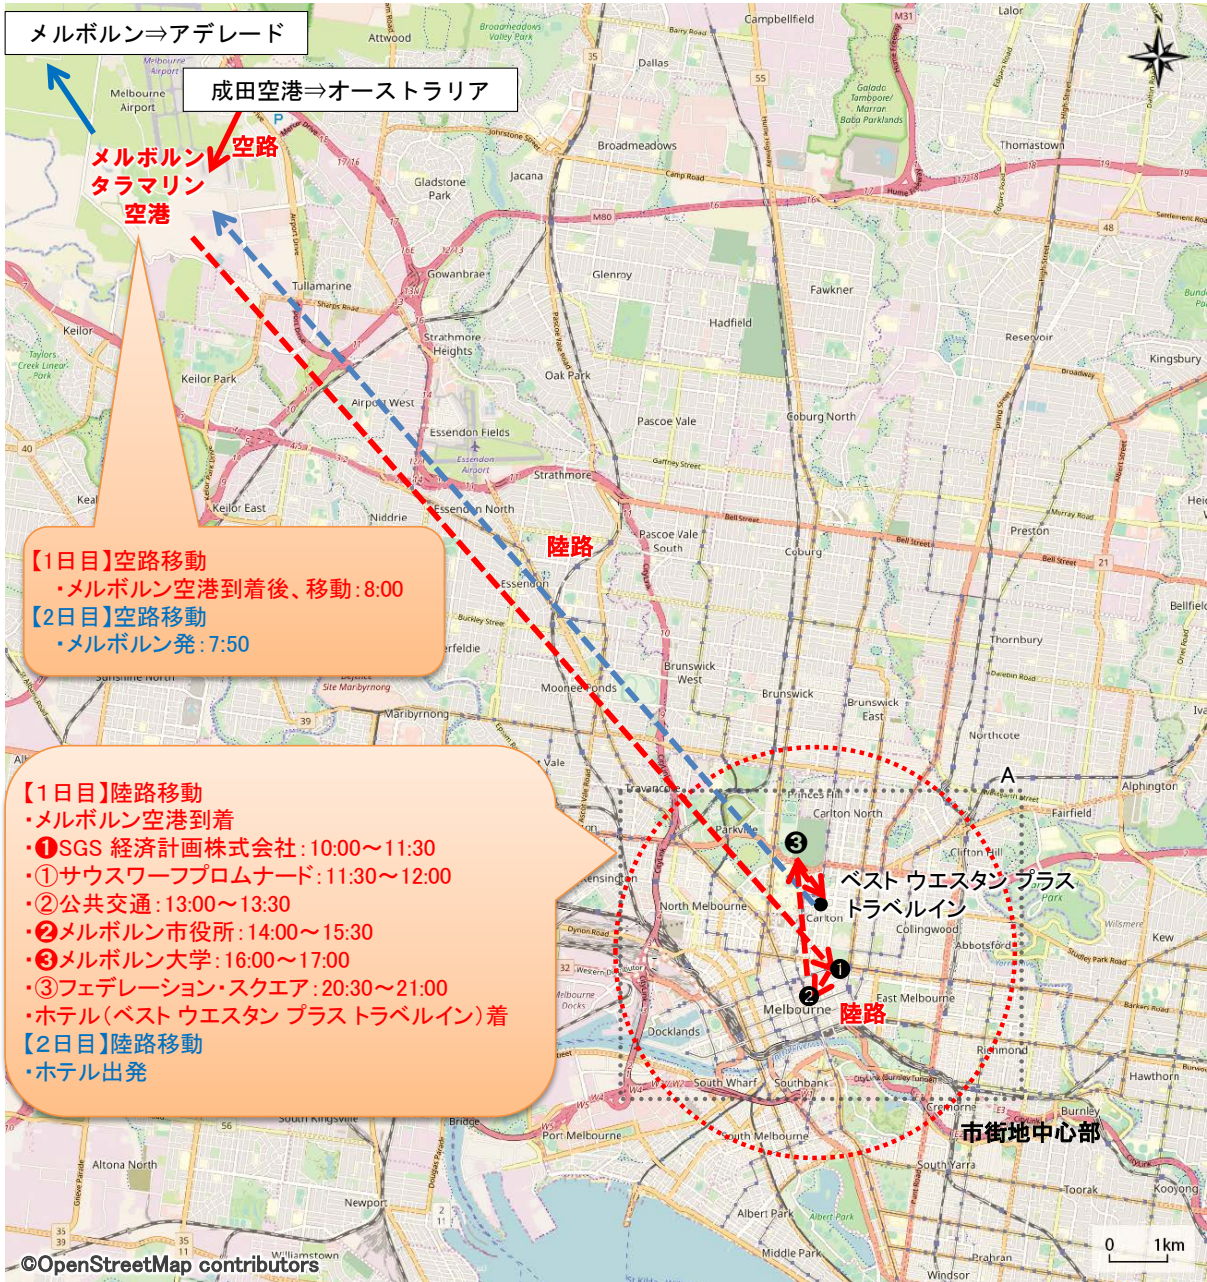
メルボルン⇒アデレード

成田空港⇒オーストラリア

メルボルン タラマリン 空港

空路

陸路

【1日目】空路移動
・メルボルン空港到着後、移動:8:00
【2日目】空路移動
・メルボルン発:7:50

【1日目】陸路移動
・メルボルン空港到着
・❶SGS 経済計画株式会社:10:00～11:30
・①サウスワーフプロムナード:11:30～12:00
・②公共交通:13:00～13:30
・❷メルボルン市役所:14:00～15:30
・❸メルボルン大学:16:00～17:00
・③フェデレーション・スクエア:20:30～21:00
・ホテル(ベスト ウエスタン プラス トラベルイン)着
【2日目】陸路移動
・ホテル出発

❸
ベスト ウエスタン プラス トラベルイン
❶
❷
陸路
A
市街地中心部

Melbourne Airport
Attwood
Broadmeadows Valley Park
Campbellfield
Lalor
Dallas
Galada Tamboore/Marran Baba Parklands
Thomastown
Broadmeadows
Gladstone Park
Jacana
Tullamarine
Gowanbrae
Glenroy
Fawkner
Reservoir
Kingsbury
Keilor
Taylors Creek Linear Park
Strathmore Heights
Hadfield
Keilor Park
Oak Park
Airport West
Pascoe Vale
Coburg North
Essendon Fields
Essendon Airport
Strathmore
Keilor East
Niddrie
Essendon North
Pascoe Vale South
Coburg
Preston
Essendon
Thornbury
Bellfield
Sunshine North
Site Maribyrnong
Maribyrnong
Moonee Ponds
Brunswick West
Brunswick
Brunswick East
Northcote
Travancore
Princes Hill
Carlton North
Fairfield
Alphington
Parkville
Clifton Hill
Carlton
Collingwood
Abbotsford
Kew
North Melbourne
Kensington
Melbourne
East Melbourne
Docklands
Richmond
Hawthorn
South Wharf
Southbank
Cremorne
Burnley
Port Melbourne
South Melbourne
South Yarra
Altona North
Toorak
Kooyong
Newport
Albert Park
Middle Park
Williamstown
Prahran
Windsor
South Kingsville
Melbourne Docks
0 1km
©OpenStreetMap contributors